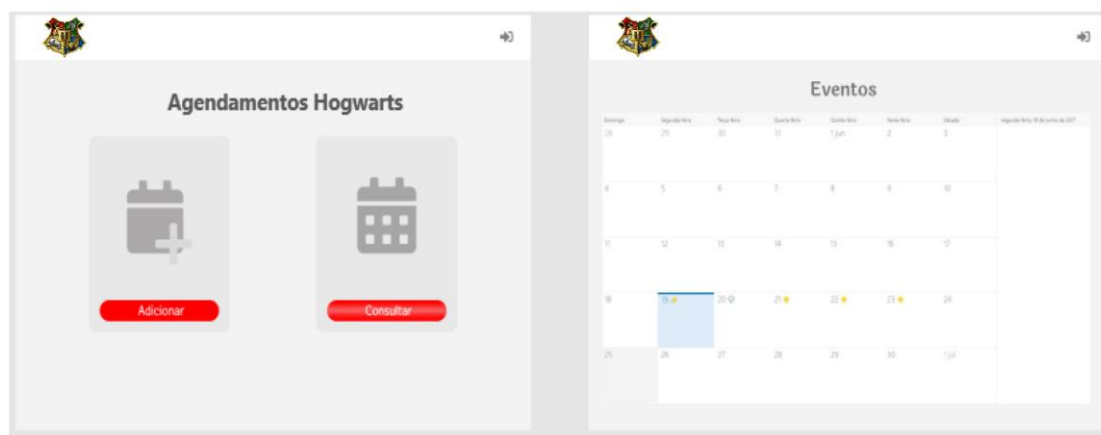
Agendamentos Hogwarts

Adicionar

Consultar

Eventos

| Domingo | Segunda-feira | Terça-feira | Quarta-feira | Quinta-feira | Sexta-feira | Sábado | segunda-feira, 19 de junho de 2017 |
|---|---|---|---|---|---|---|---|
| 28 | 29 | 30 | 31 | 1 jun | 2 | 3 | |
| 4 | 5 | 6 | 7 | 8 | 9 | 10 | |
| 11 | 12 | 13 | 14 | 15 | 16 | 17 | |
| 18 | 19 | 20 | 21 | 22 | 23 | 24 | |
| 25 | 26 | 27 | 28 | 29 | 30 | 1 jul | |